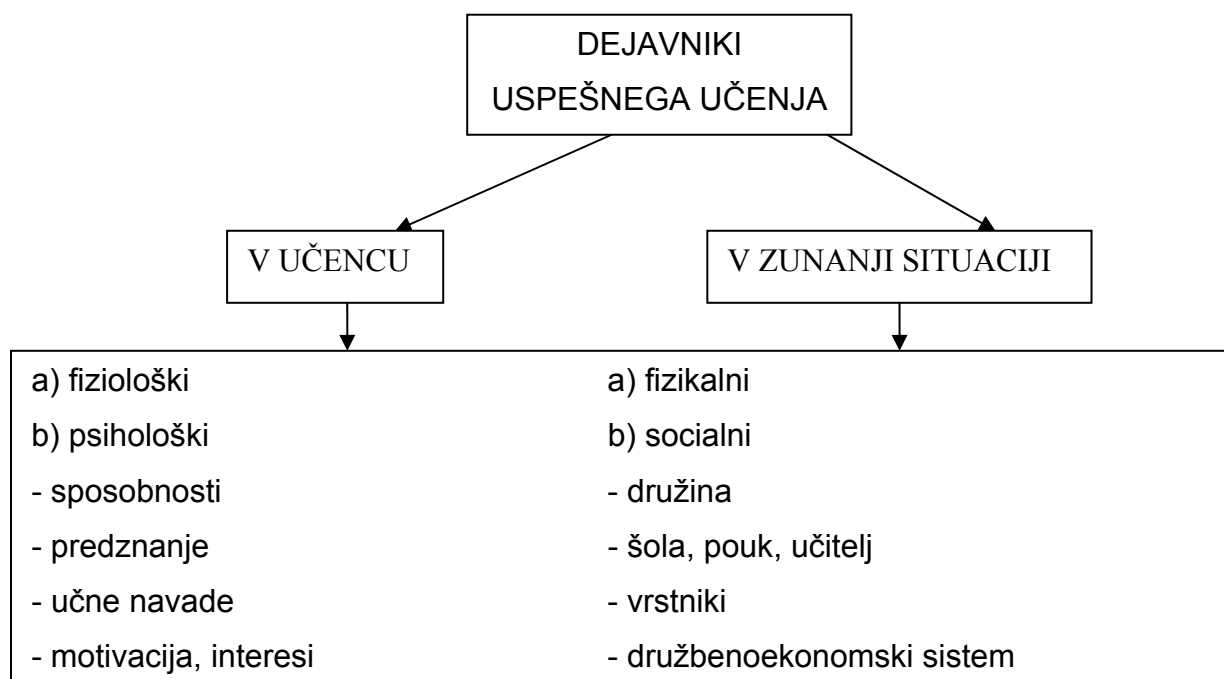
DEJAVNIKI USPEŠNEGA UČENJA

V UČENCU

V ZUNANJI SITUACIJI

a) fiziološki
b) psihološki
- sposobnosti
- predznanje
- učne navade
- motivacija, interesi

a) fizikalni
b) socialni
- družina
- šola, pouk, učitelj
- vrstniki
- družbenoekonomski sistem